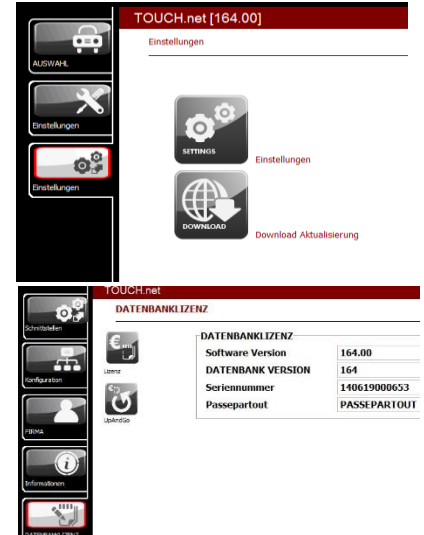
AUSWAHL

Einstellungen

Einstellungen

TOUCH.net [164.00]

Einstellungen

SETTINGS

Einstellungen

DOWNLOAD

Download Aktualisierung

Schnittstellen

Konfiguration

FIRMA

Informationen

DATENBANKLIZENZ

TOUCH.net

DATENBANKLIZENZ

Lizenz

UpAndGo

DATENBANKLIZENZ

| | |
|---|---|
| Software Version | 164.00 |
| DATENBANK VERSION | 164 |
| Seriennummer | 140619000653 |
| Passepartout | PASSEPARTOUT |